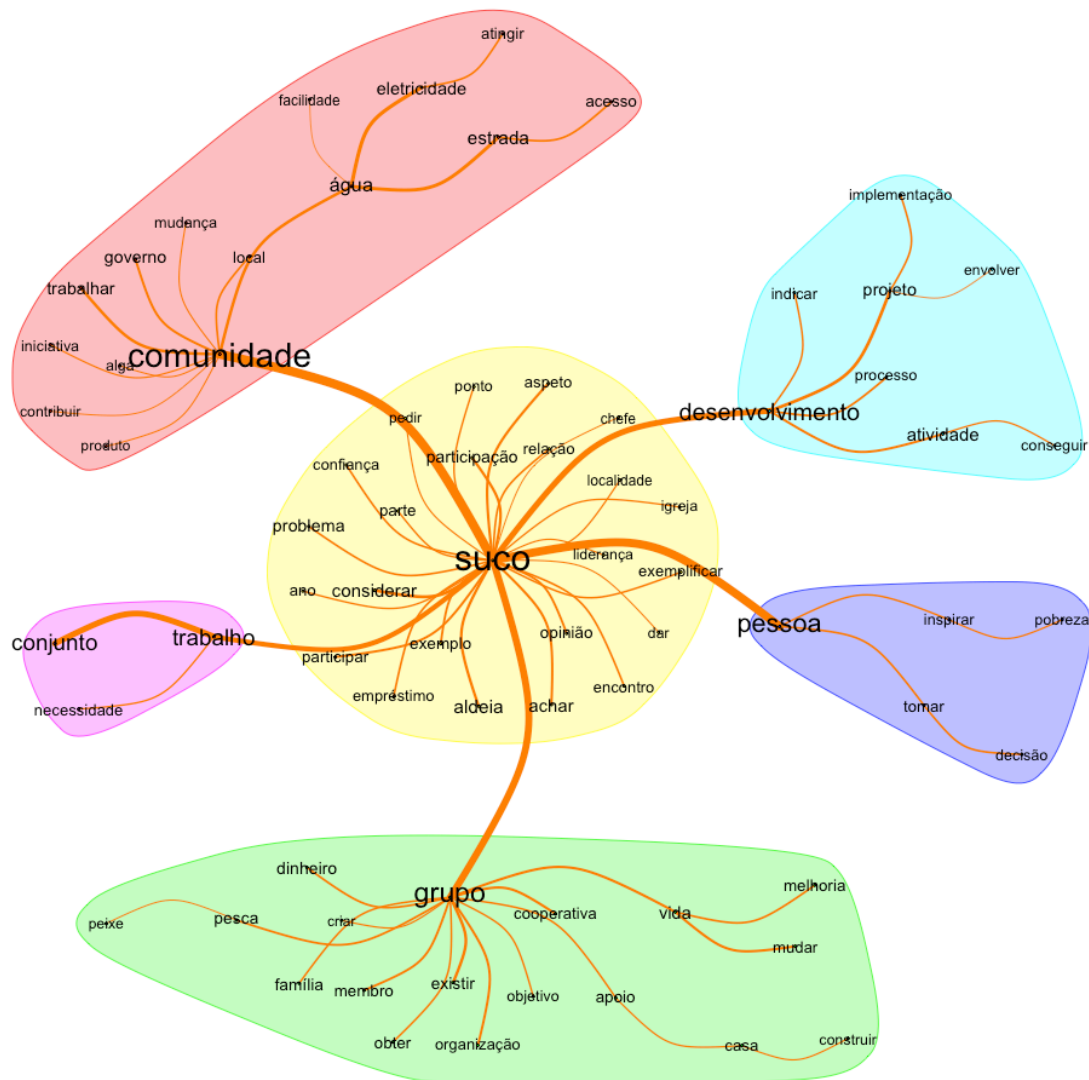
atingir
eletricidade
facilidade
acesso
estrada
água
mudança
governo
local
trabalhar
iniciativa
alga
comunidade
contribuir
produto

implementação
envolver
indicar
projeto
processo
desenvolvimento
atividade
conseguir

ponto
aspeto
pedir
chefe
participação
relação
confiança
localidade
igreja
parte
problema
suco
liderança
exemplificar
ano
considerar
participar
exemplo
opinião
dar
empréstimo
aldeia
achar
encontro

conjunto
trabalho
necessidade

pessoa
inspirar
pobreza
tomar
decisão

dinheiro
grupo
melhoria
peixe
pesca
criar
cooperativa
vida
mudar
família
membro
existir
objetivo
apoio
obter
organização
casa
construir